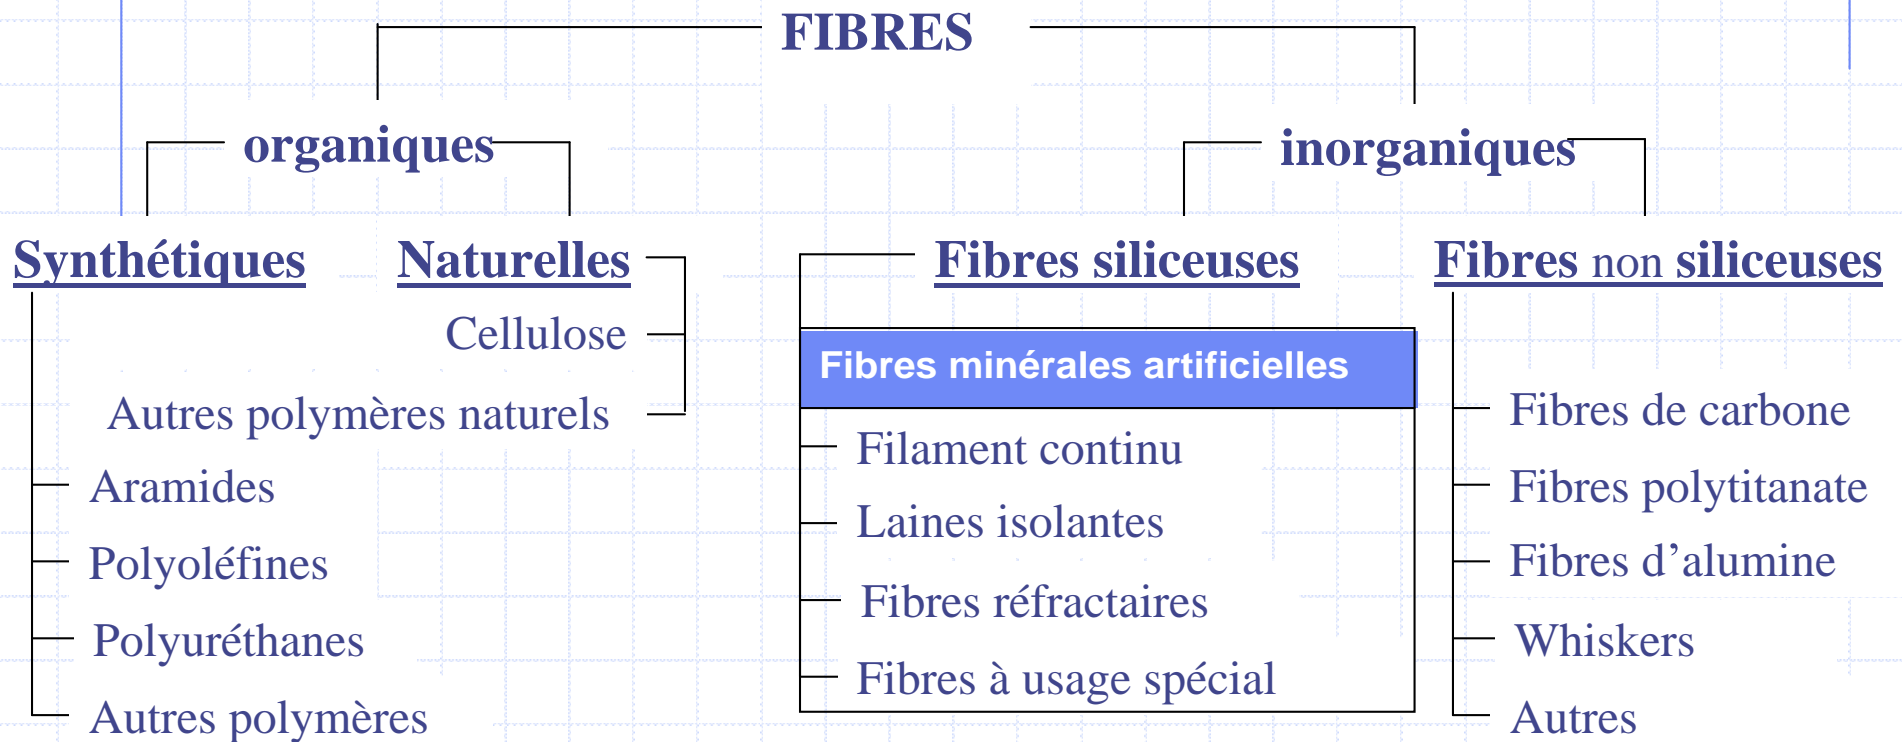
FIBRES

organiques

inorganiques

Synthétiques

Naturelles

Cellulose

Autres polymères naturels

Aramides

Polyoléfines

Polyuréthanes

Autres polymères

Fibres siliceuses

Fibres minérales artificielles

Filament continu

Laines isolantes

Fibres réfractaires

Fibres à usage spécial

Fibres non siliceuses

Fibres de carbone

Fibres polytitanate

Fibres d'alumine

Whiskers

Autres